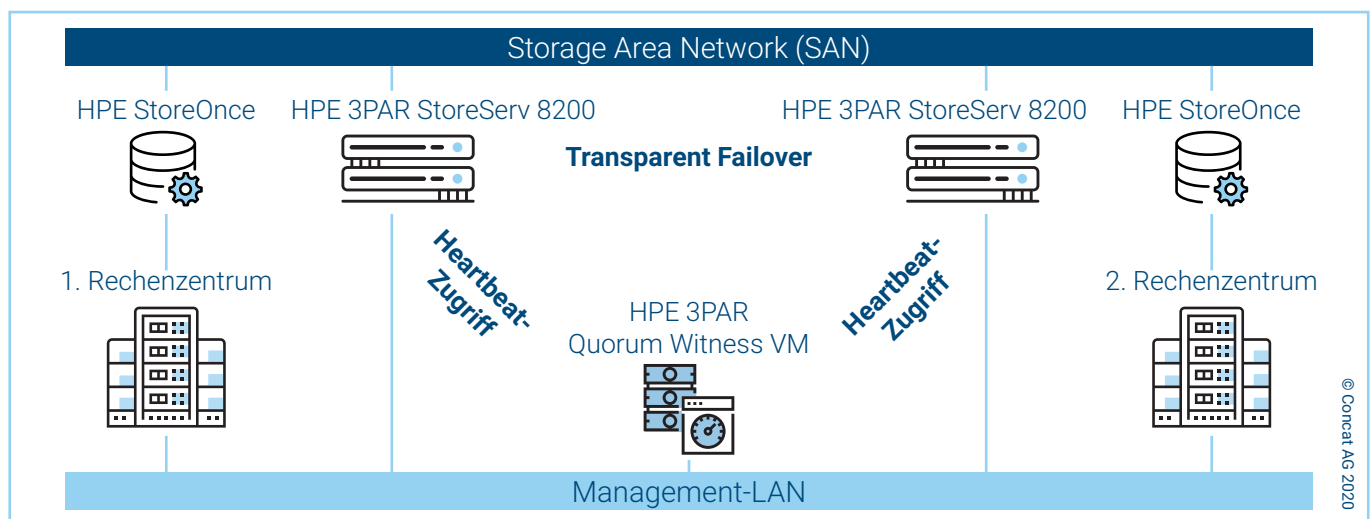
Storage Area Network (SAN)

HPE StoreOnce

HPE 3PAR StoreServ 8200

Transparent Failover

HPE 3PAR StoreServ 8200

HPE StoreOnce

Heartbeat-Zugriff

Heartbeat-Zugriff

1. Rechenzentrum

HPE 3PAR Quorum Witness VM

2. Rechenzentrum

Management-LAN

© Concat AG 2020